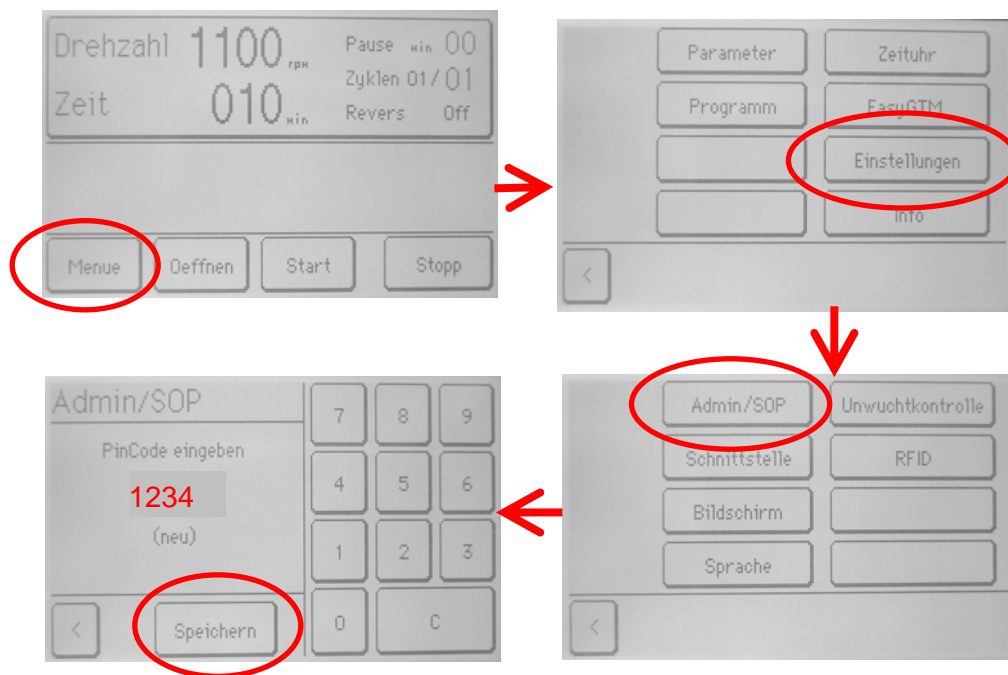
Drehzahl 1100 rpm
Zeit 010 min
Pause min 00
Zyklen 01/01
Revers Off

Menue
Oeffnen
Start
Stopp

Parameter
Zeituhr
Programm
EasyGTM
Einstellungen
Info
<

Admin/SOP
Unwuchtkontrolle
Schnittstelle
RFID
Bildschirm
Sprache
<

Admin/SOP
PinCode eingeben
1234
(neu)
<
Speichern

| 7 | 8 | 9 |
|---|---|---|
| 4 | 5 | 6 |
| 1 | 2 | 3 |
| 0 | C | |